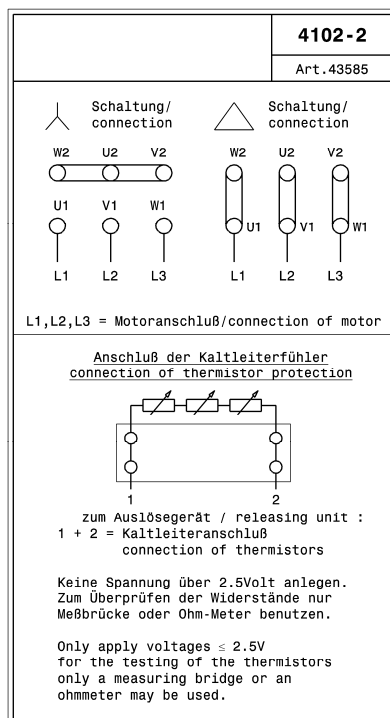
4102-2

Art.43585

Schaltung/
connection

Schaltung/
connection

W2 U2 V2

U1 V1 W1

L1 L2 L3

W2 U2 V2

U1 V1 W1

L1 L2 L3

L1,L2,L3 = Motoranschluß/connection of motor

Anschluß der Kaltleiterfühler
connection of thermistor protection

1 2

zum Auslösegerät / releasing unit :
1 + 2 = Kaltleiteranschluß
connection of thermistors

Keine Spannung über 2.5Volt anlegen. Zum Überprüfen der Widerstände nur Meßbrücke oder Ohm-Meter benutzen.

Only apply voltages $\leq$ 2.5V for the testing of the thermistors only a measuring bridge or an ohmmeter may be used.